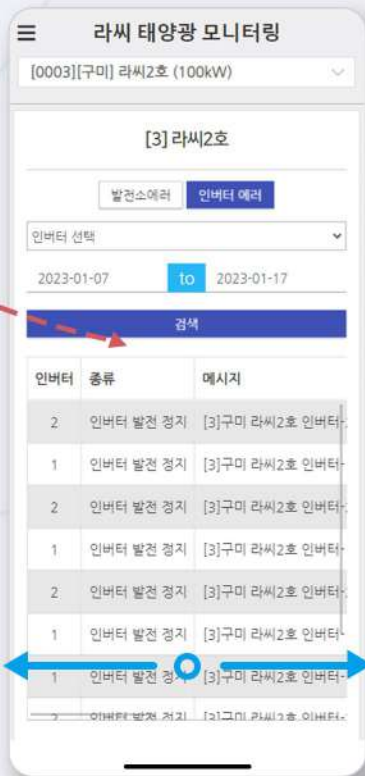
≡ 라씨 태양광 모니터링

[0003][구미] 라씨2호 (100kW)

[3] 라씨2호

발전소에러 인버터 에러

인버터 선택

2023-01-07 to 2023-01-17

검색

| 인버터 | 종류 | 메시지 |
|---|---|---|
| 2 | 인버터 발전 정지 | [3]구미 라씨2호 인버터 |
| 1 | 인버터 발전 정지 | [3]구미 라씨2호 인버터 |
| 2 | 인버터 발전 정지 | [3]구미 라씨2호 인버터 |
| 1 | 인버터 발전 정지 | [3]구미 라씨2호 인버터 |
| 2 | 인버터 발전 정지 | [3]구미 라씨2호 인버터 |
| 1 | 인버터 발전 정지 | [3]구미 라씨2호 인버터 |
| 1 | 인버터 발전 정지 | [3]구미 라씨2호 인버터 |
| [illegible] | 인버터 발전 정지 | [3]구미 라씨2호 인버터 |